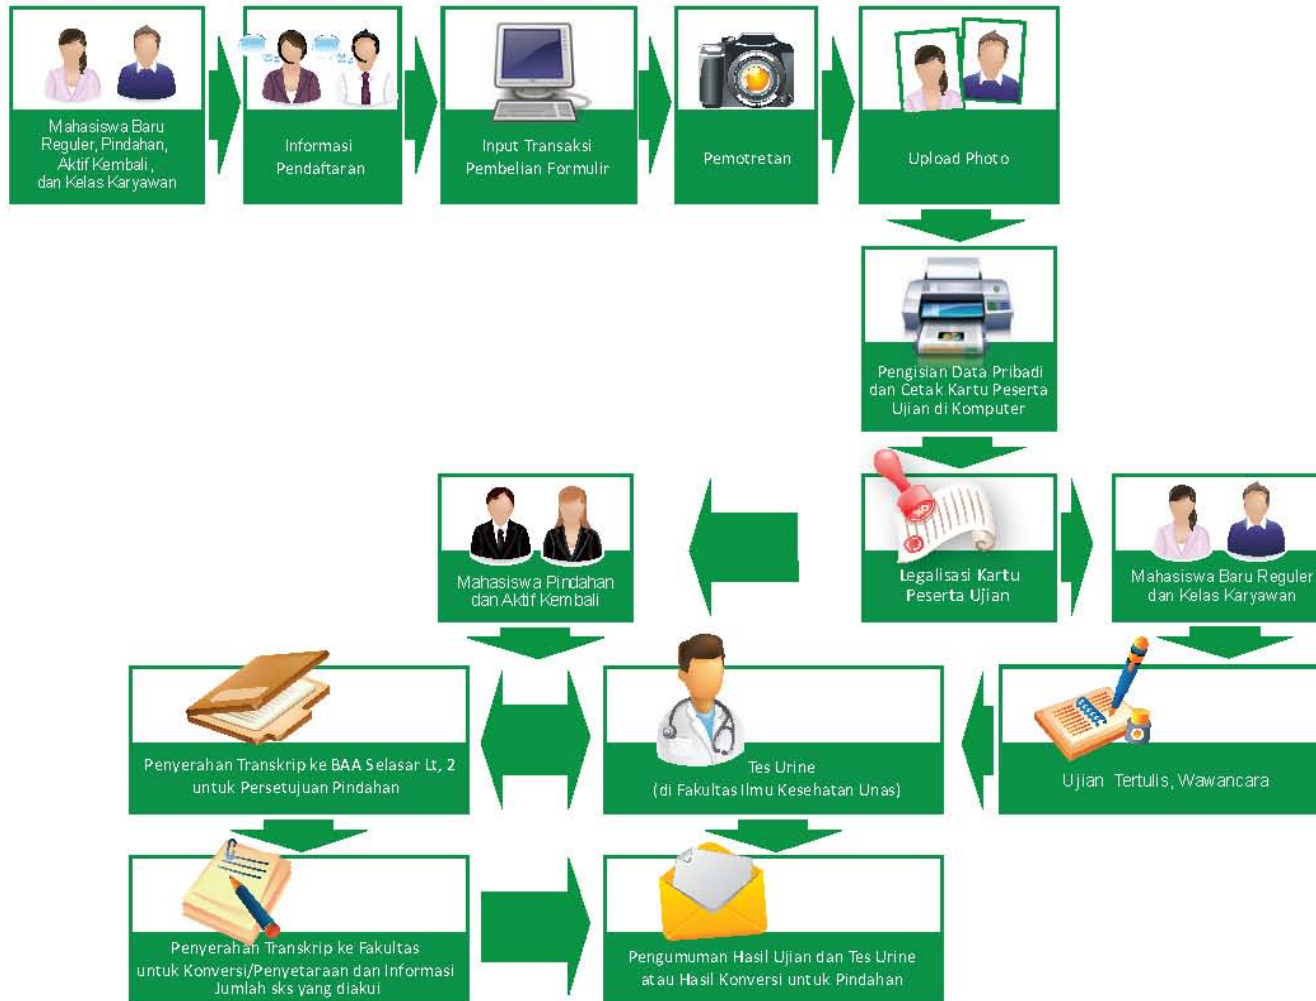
Mahasiswa Baru Reguler, Pindahan, Aktif Kembali, dan Kelas Karyawan

Informasi Pendaftaran

Input Transaksi Pembelian Formulir

Pemotretan

Upload Photo

Pengisian Data Pribadi dan Cetak Kartu Peserta Ujian di Komputer

Legalisasi Kartu Peserta Ujian

Mahasiswa Pindahan dan Aktif Kembali

Mahasiswa Baru Reguler dan Kelas Karyawan

Ujian Tertulis, Wawancara

Tes Urine (di Fakultas Ilmu Kesehatan Unas)

Penyerahan Transkrip ke BAA Selasar Lt. 2 untuk Persetujuan Pindahan

Penyerahan Transkrip ke Fakultas untuk Konversi/Penyetaraan dan Informasi Jumlah sks yang diakui

Pengumuman Hasil Ujian dan Tes Urine atau Hasil Konversi untuk Pindahan